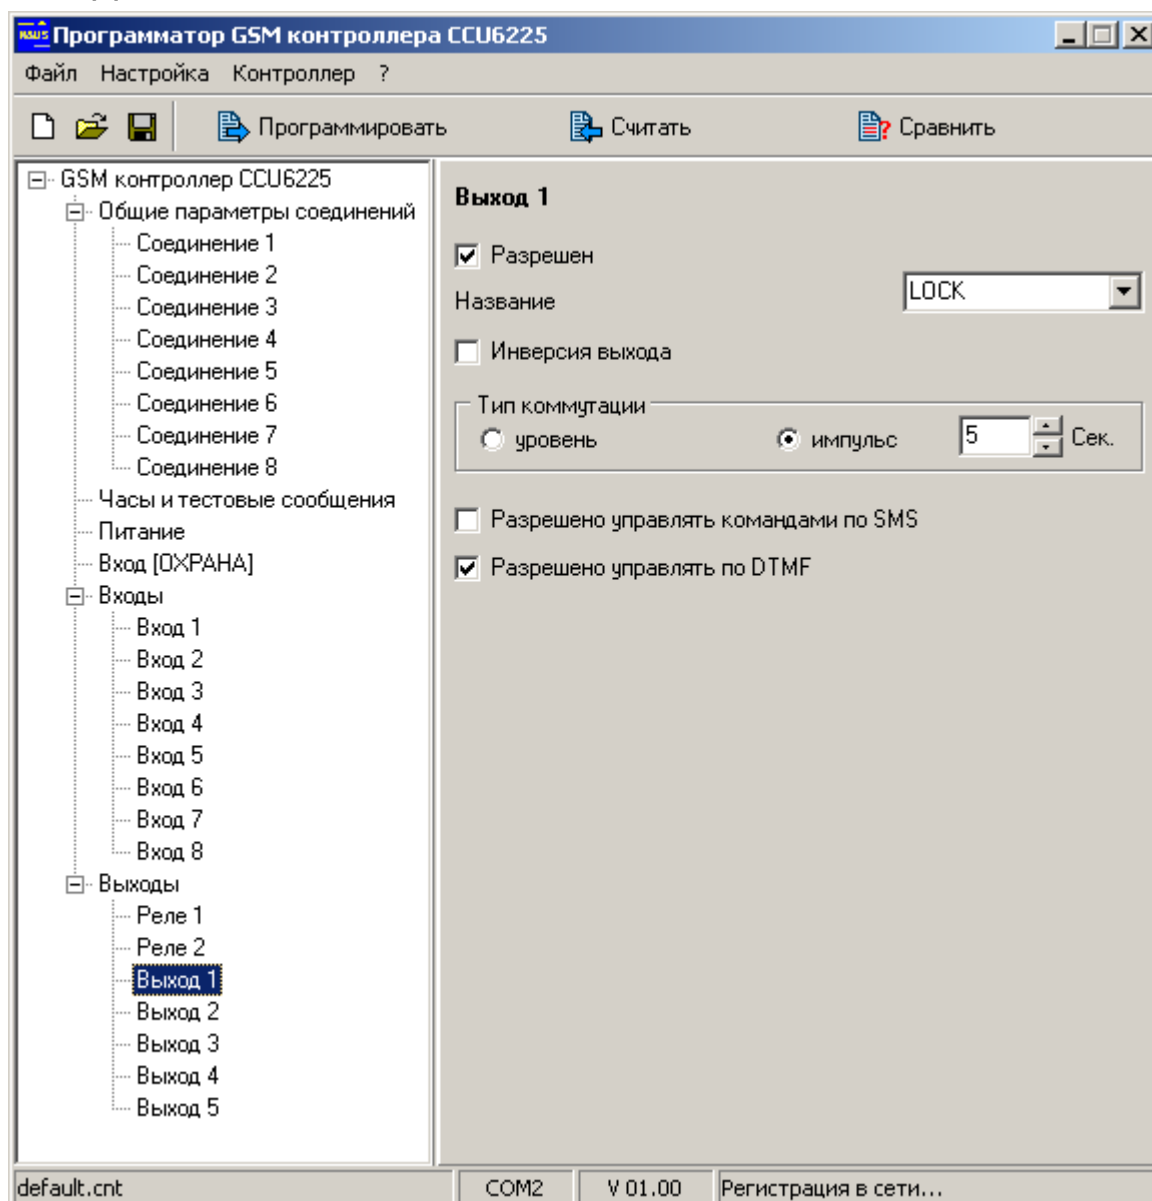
Программатор GSM контроллера CCU6225

Файл Настройка Контроллер ?

Программировать Считать Сравнить

GSM контроллер CCU6225
Общие параметры соединений
Соединение 1
Соединение 2
Соединение 3
Соединение 4
Соединение 5
Соединение 6
Соединение 7
Соединение 8
Часы и тестовые сообщения
Питание
Вход [ОХРАНА]
Входы
Вход 1
Вход 2
Вход 3
Вход 4
Вход 5
Вход 6
Вход 7
Вход 8
Выходы
Реле 1
Реле 2
Выход 1
Выход 2
Выход 3
Выход 4
Выход 5

Выход 1

Разрешен

Название LOCK

Инверсия выхода

Тип коммутации
уровень импульс 5 Сек.

Разрешено управлять командами по SMS

Разрешено управлять по DTMF

default.cnt COM2 V 01.00 Регистрация в сети...